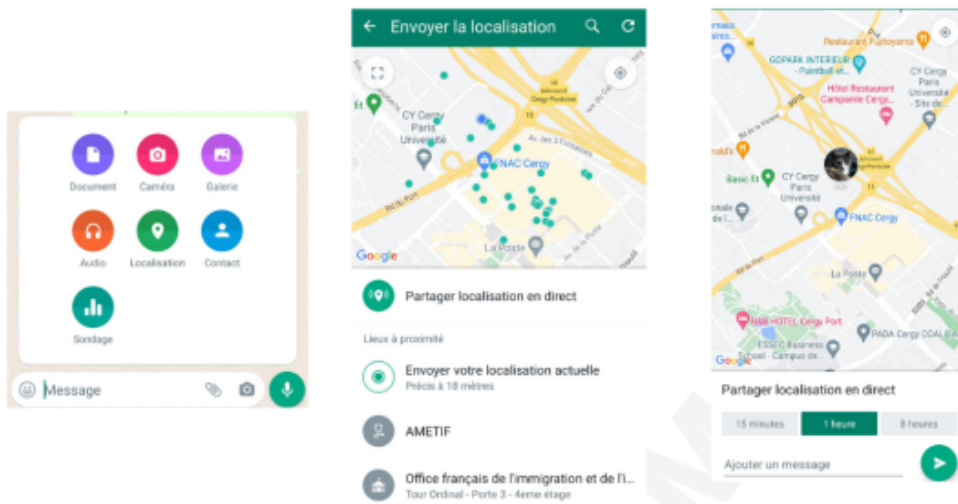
Document Caméra Galerie

Audio Localisation Contact

Sondage

Message

Envoyer la localisation

CY Cergy Paris Université

FNAC Cergy

La Poste

Google

Partager localisation en direct

Lieux à proximité

Envoyer votre localisation actuelle
Précis à 18 mètres

AMETIF

Office français de l'immigration et de l'i...
Tour Ordinal - Porte 3 - 4eme étage

Restaurant Fujiyama

GOPARK INTERIEUR - Paintball et...

Hôtel Restaurant Campanile Cergy...

CY Cergy Paris Université - Site de...

Basic Fit

CY Cergy Paris Université

FNAC Cergy

La Poste

B&B HOTEL Cergy Port

PADA Cergy ODAL 9

ESSEC Business School - Campus de...

Google

Partager localisation en direct

15 minutes | 1 heure | 8 heures

Ajouter un message